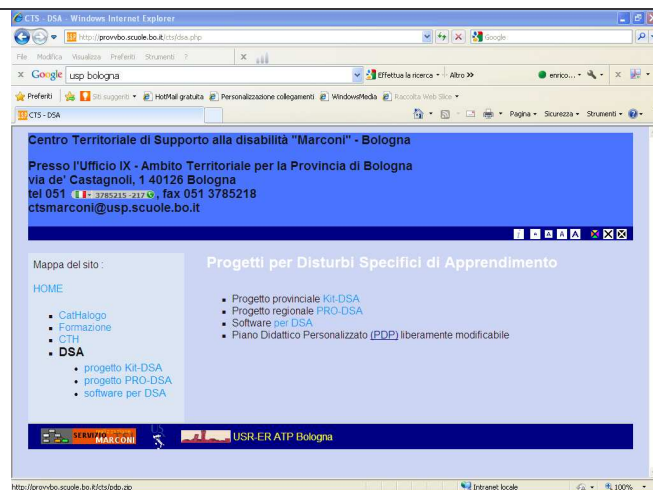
CTS - DSA - Windows Internet Explorer

http://provvbo.scuole.bo.it/cts/dsa.php

Google

File Modifica Visualizza Preferiti Strumenti ?

Google usp bologna

Effettua la ricerca · Altro »

enrico...

Preferiti Siti suggeriti · HotMail gratuita Personalizzazione collegamenti WindowsMedia Raccolta Web Slice

CTS - DSA

Pagina · Sicurezza · Strumenti ·

Centro Territoriale di Supporto alla disabilità "Marconi" - Bologna

Presso l'Ufficio IX - Ambito Territoriale per la Provincia di Bologna
via de' Castagnoli, 1 40126 Bologna
tel 051 3785215 - 217, fax 051 3785218
ctsmarconi@usp.scuole.bo.it

Mappa del sito :

HOME

- CatHalogo
- Formazione
- CTH
- DSA
  - progetto Kit-DSA
  - progetto PRO-DSA
  - software per DSA

Progetti per Disturbi Specifici di Apprendimento

- Progetto provinciale Kit-DSA
- Progetto regionale PRO-DSA
- Software per DSA
- Piano Didattico Personalizzato (PDP) liberamente modificabile

SERVIZIO MARCONI

USR-ER ATP Bologna

http://provvbo.scuole.bo.it/cts/pdp.zip

Intranet locale

100%